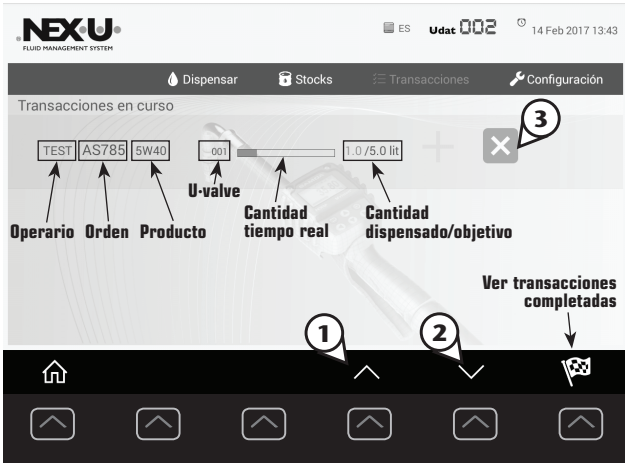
NEXU
FLUID MANAGEMENT SYSTEM

ES Udat 002 14 Feb 2017 13:43

Dispensar Stocks Transacciones Configuración

Transacciones en curso

TEST AS785 5W40 001 1.0 /5.0 lit

3

U-valve

Operario Orden Producto

Cantidad tiempo real

Cantidad dispensado/objetivo

Ver transacciones completadas

1 2